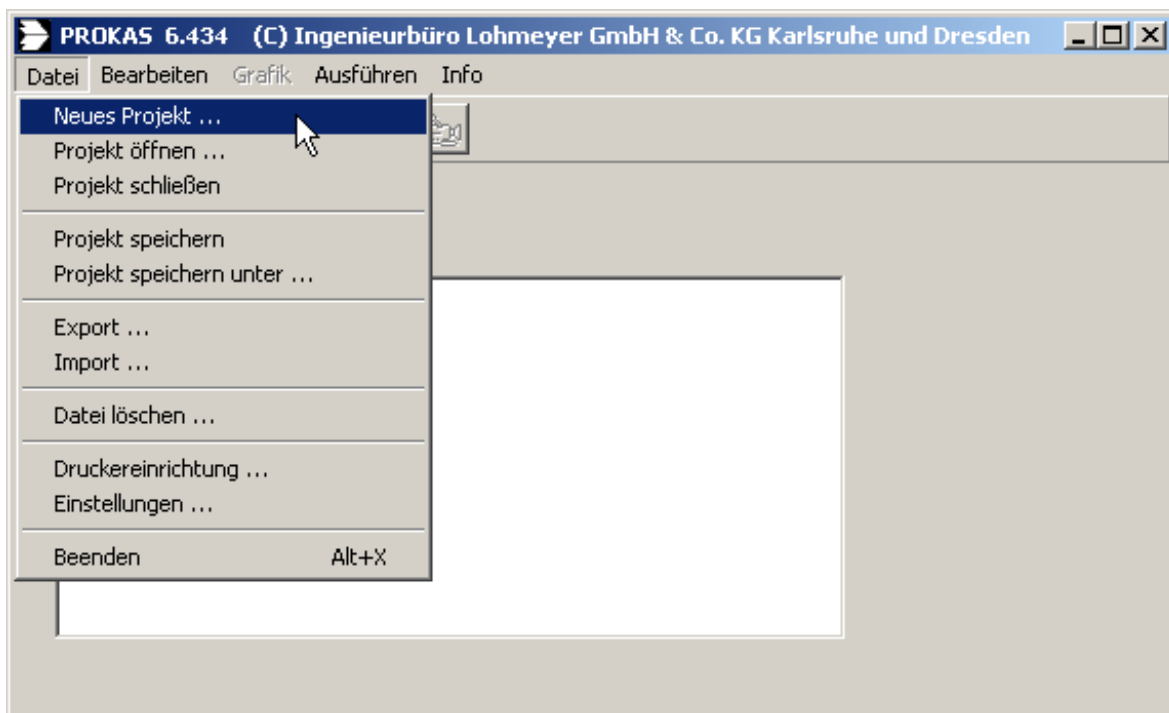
PROKAS 6.434 (C) Ingenieurbüro Lohmeyer GmbH & Co. KG Karlsruhe und Dresden

Datei Bearbeiten Grafik Ausführen Info

Neues Projekt ...
Projekt öffnen ...
Projekt schließen

Projekt speichern
Projekt speichern unter ...

Export ...
Import ...

Datei löschen ...

Druckereinrichtung ...
Einstellungen ...

Beenden Alt+X